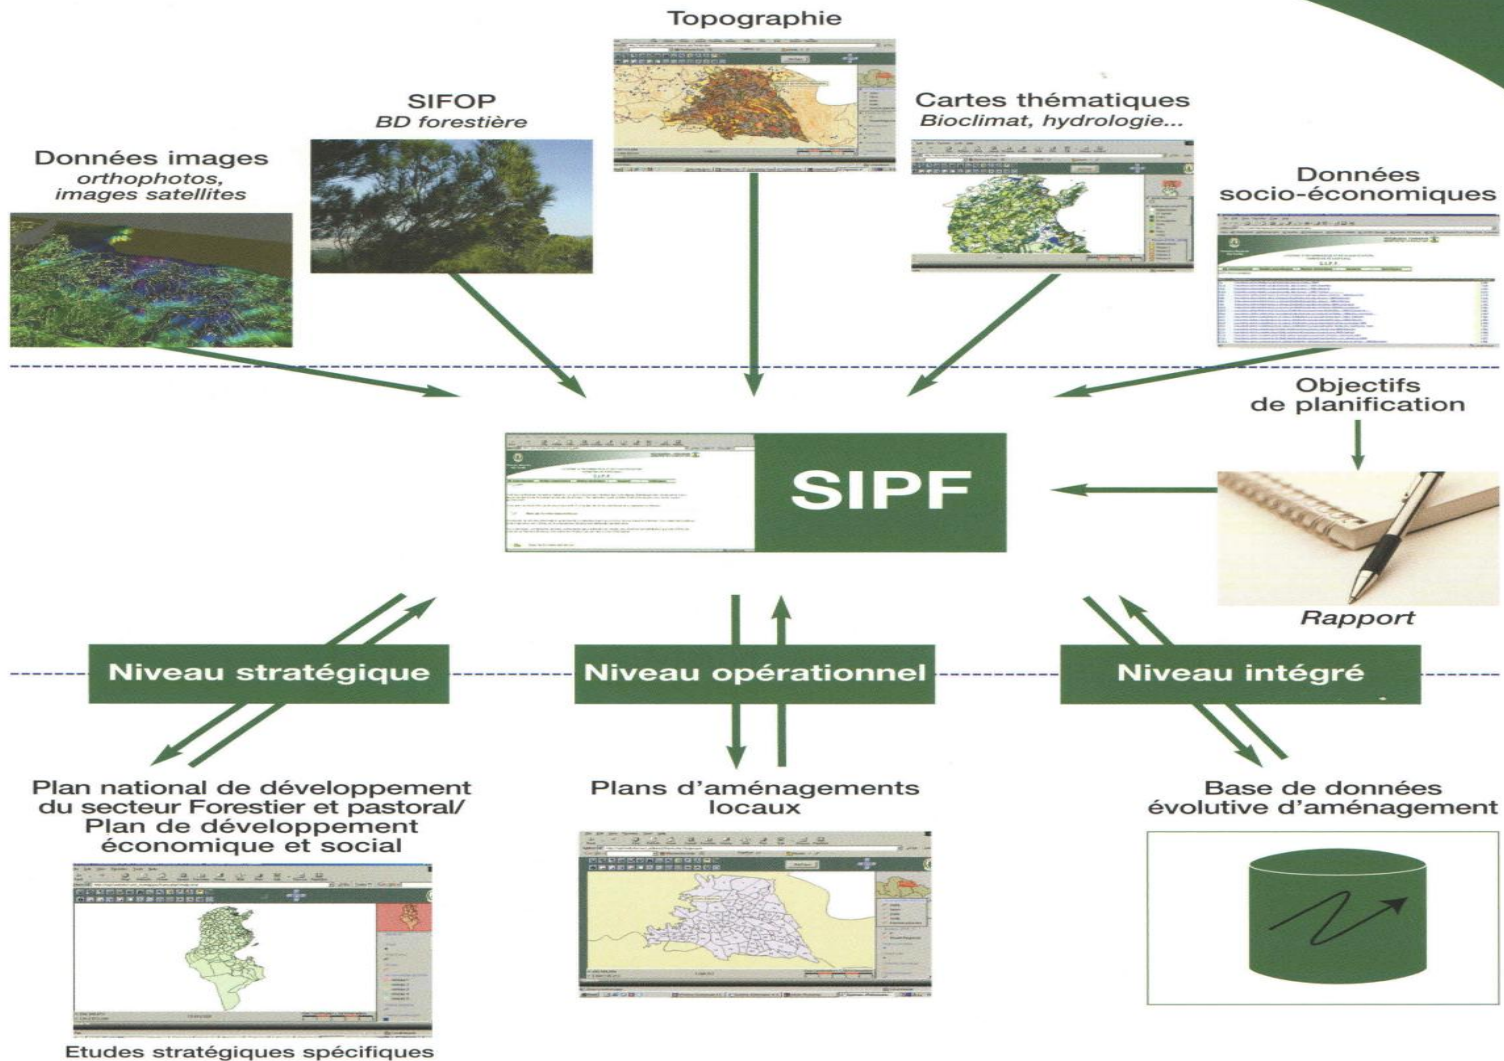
Topographie

SIFOP
BD forestière

Cartes thématiques
Bioclimat, hydrologie...

Données images
orthophotos, images satellites

Données socio-économiques

Objectifs de planification

SIPF

Rapport

Niveau stratégique

Niveau opérationnel

Niveau intégré

Plan national de développement du secteur Forestier et pastoral/ Plan de développement économique et social

Plans d'aménagements locaux

Base de données évolutive d'aménagement

Etudes stratégiques spécifiques